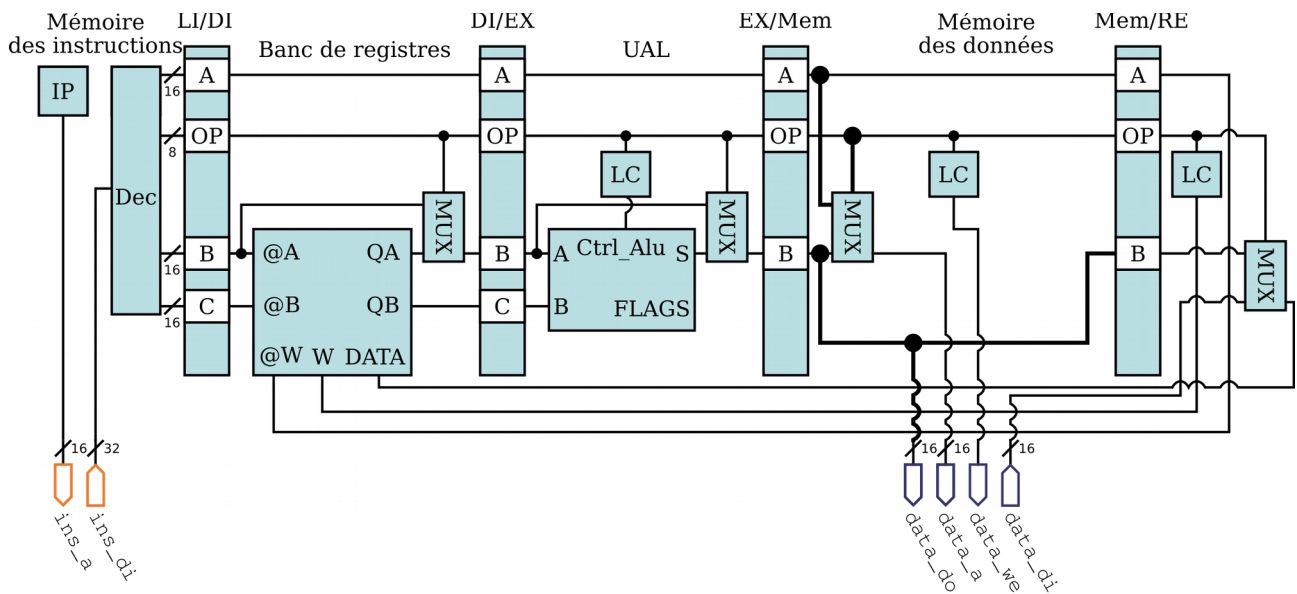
Mémoire des instructions
LI/DI
Banc de registres
DI/EX
UAL
EX/Mem
Mémoire des données
Mem/RE

IP
Dec
16
8
16
16
A
OP
B
C
@A
@B
@W
W
QA
QB
DATA
MUX
A
OP
B
C
LC
Ctrl_Alu
A
B
S
FLAGS
MUX
A
OP
B
MUX
LC
A
OP
B
LC
MUX

16
32
ins_a
ins_di

16
16
16
data_do
data_a
data_we
data_di